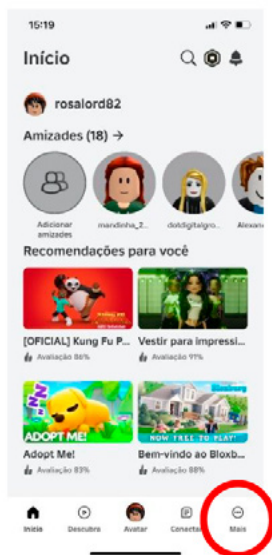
15:19

Início

rosalord82

Amizades (18) →

Adicionar amizades

mandinha_2...

doidigitalgro...

Alexan...

Recomendações para você

[OFICIAL] Kung Fu P...

Avaliação 86%

Vestir para impressi...

Avaliação 91%

ADOPT ME!

Adopt Me!

Avaliação 83%

NOW FREE TO PLAY!

Bem-vindo ao Bloxb...

Avaliação 88%

Início

Descubra

Avatar

Conectar

Mais